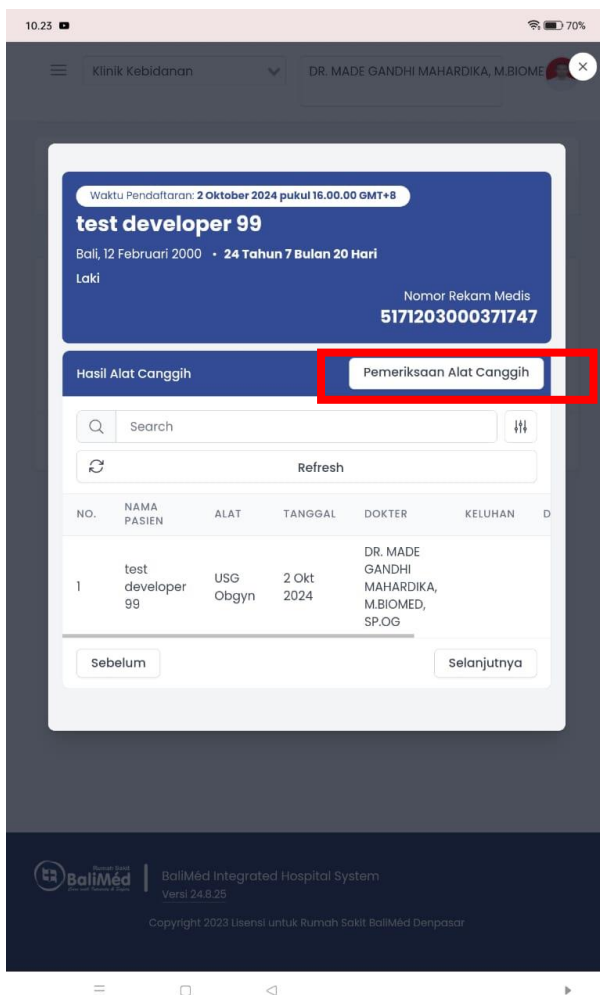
10.23 70%

Klinik Kebidanan DR. MADE GANDHI MAHARDIKA, M.BIOME

Waktu Pendaftaran: 2 Oktober 2024 pukul 16.00.00 GMT+8

test developer 99

Bali, 12 Februari 2000 • 24 Tahun 7 Bulan 20 Hari

Laki

Nomor Rekam Medis

5171203000371747

Hasil Alat Canggih

Pemeriksaan Alat Canggih

Search

Refresh

| NO. | NAMA PASIEN | ALAT | TANGGAL | DOKTER | KELUHAN | D |
|---|---|---|---|---|---|---|
| 1 | test developer 99 | USG Obgyn | 2 Okt 2024 | DR. MADE GANDHI MAHARDIKA, M.BIOMED, SP.OG | | |

Sebelum

Selanjutnya

Rumah Sakit BaliMéd

BaliMéd Integrated Hospital System

Versi 24.8.25

Copyright 2023 Lisensi untuk Rumah Sakit BaliMéd Denpasar